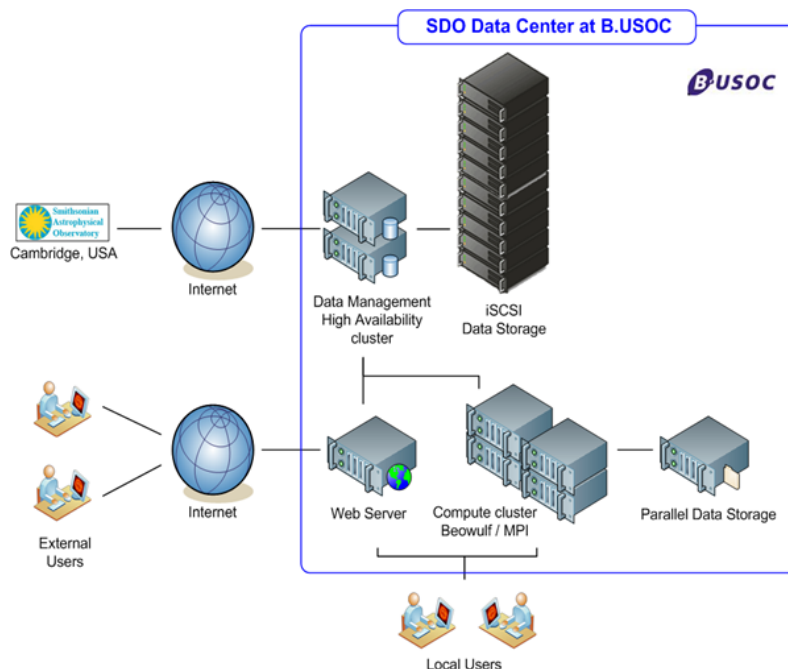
SDO Data Center at B.USOC

B.USOC

Smithsonian Astrophysical Observatory

Cambridge, USA

Internet

Data Management High Availability cluster

iSCSI Data Storage

Internet

Web Server

Compute cluster Beowulf / MPI

Parallel Data Storage

External Users

Local Users